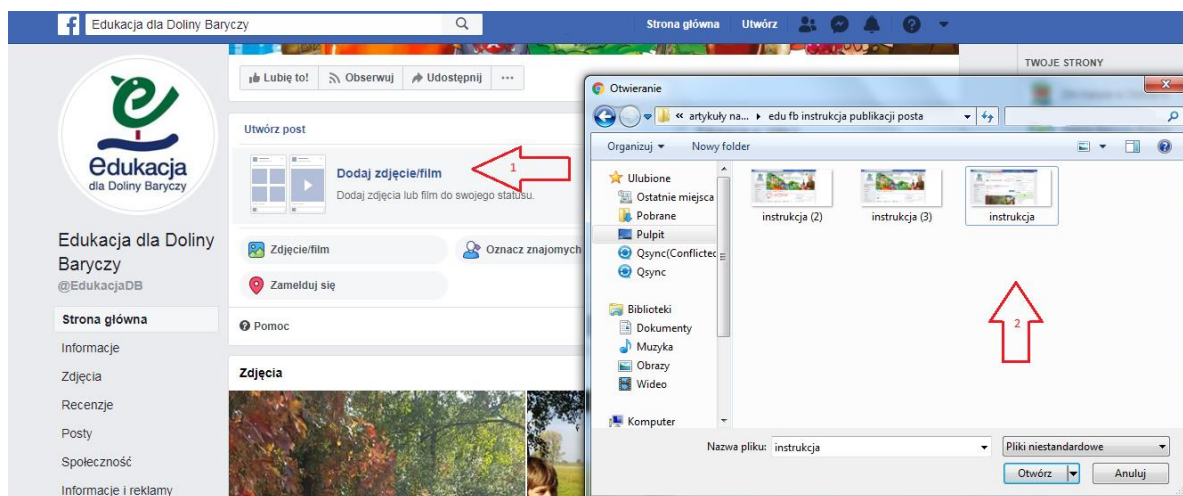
Edukacja dla Doliny Baryczy

Strona główna Utwórz

TWOJE STRONY

Lubię to! Obserwuj Udostępnij ···

edukacja
dla Doliny Baryczy

Edukacja dla Doliny Baryczy
@EdukacjaDB

Strona główna
Informacje
Zdjęcia
Recenzje
Posty
Społeczność
Informacje i reklamy

Utwórz post

Dodaj zdjęcie/film
Dodaj zdjęcia lub film do swojego statusu.

1

Zdjęcie/film
Oznacz znajomych
Zamelduj się

Pomoc

Zdjęcia

Otwieranie

« artykuły na... ▸ edu fb instrukcja publikacji posta

Organizuj ▾ Nowy folder

Ulubione
Ostatnie miejsca
Pobrane
Pulpit
Qsync(Conflicted
Qsync

Biblioteki
Dokumenty
Muzyka
Obrazy
Wideo

Komputer

instrukcja (2)
instrukcja (3)
instrukcja

2

Nazwa pliku: instrukcja
Pliki niestandardowe
Otwórz
Anuluj